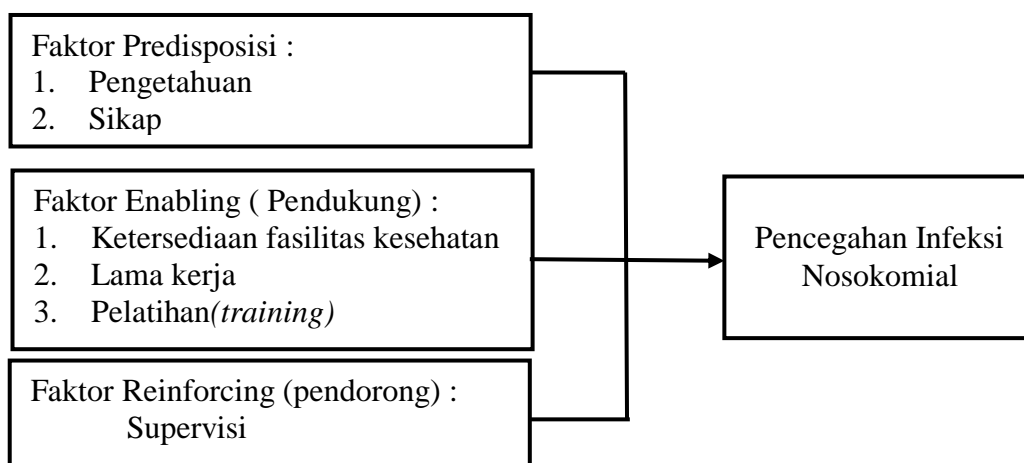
Faktor Predisposisi :
1. Pengetahuan
2. Sikap

Faktor Enabling ( Pendukung) :
1. Ketersediaan fasilitas kesehatan
2. Lama kerja
3. Pelatihan*(training)*

Faktor Reinforcing (pendorong) :
Supervisi

Pencegahan Infeksi Nosokomial